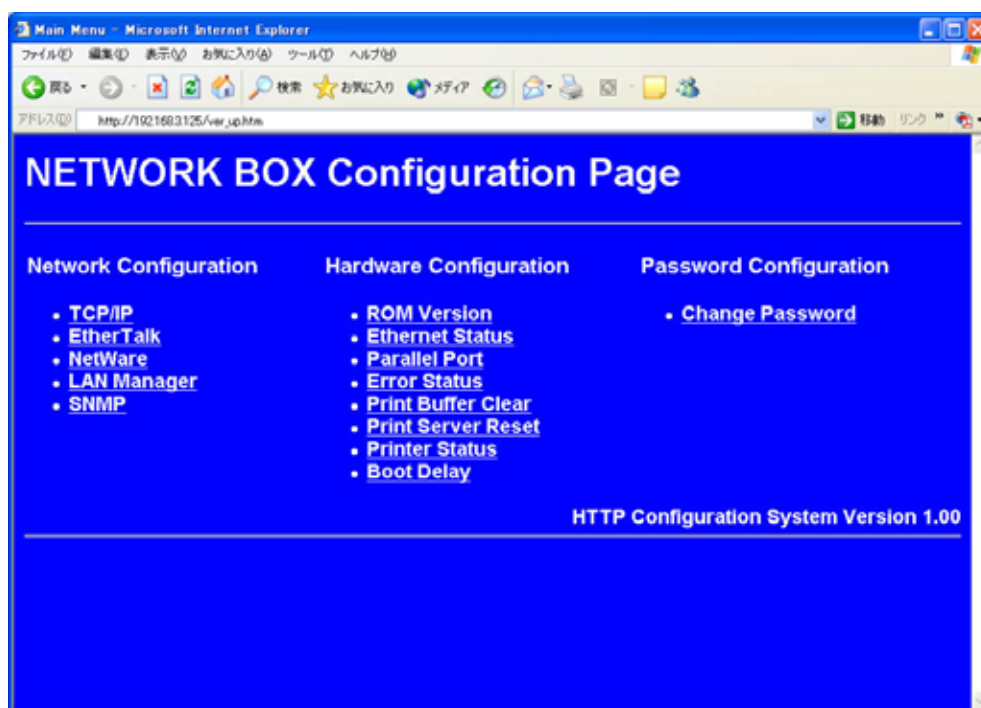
Main Menu - Microsoft Internet Explorer

ファイル(F) 編集(E) 表示(V) お気に入り(A) ツール(T) ヘルプ(H)

戻る 検索 お気に入り メディア

アドレス(D) http://192.168.3.125/ver_up.htm

移動 リンク

NETWORK BOX Configuration Page

Network Configuration

- TCP/IP
- EtherTalk
- NetWare
- LAN Manager
- SNMP

Hardware Configuration

- ROM Version
- Ethernet Status
- Parallel Port
- Error Status
- Print Buffer Clear
- Print Server Reset
- Printer Status
- Boot Delay

Password Configuration

- Change Password

HTTP Configuration System Version 1.00